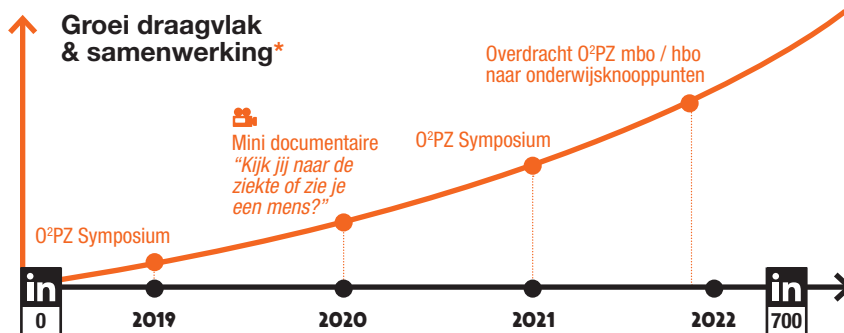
Groei draagvlak & samenwerking*

Overdracht O$^2$PZ mbo / hbo naar onderwijsknooppunten

Mini documentaire
"Kijk jij naar de ziekte of zie je een mens?"

O$^2$PZ Symposium

O$^2$PZ Symposium

in
0

2019

2020

2021

2022

in
700